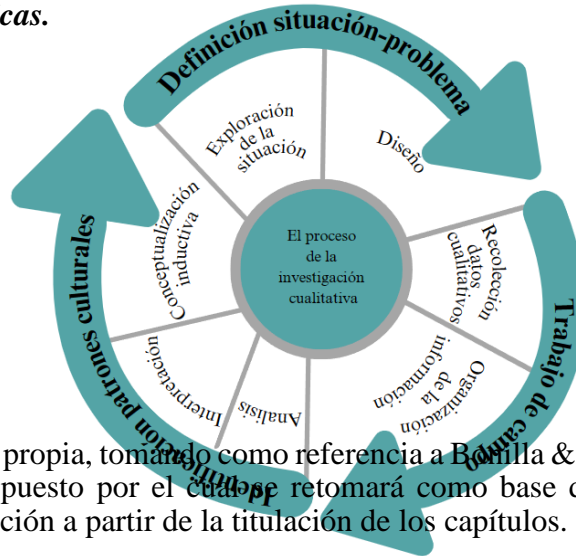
cas.

Definición situación-problema

Exploración de la situación

Diseño

Recolección datos cualitativos

Organización de la información

Análisis

Interpretación

Conceptualización inductiva

El proceso de la investigación cualitativa

Trabajo de campo

Identificación patrones culturales

propia, tomando como referencia a Bonilla & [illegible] puesto por el cual se retomará como base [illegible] ción a partir de la titulación de los capítulos.